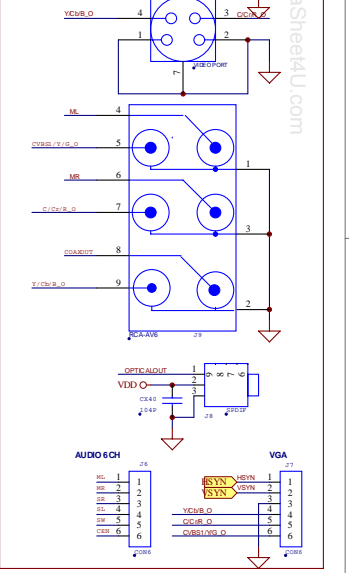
Y/Cb/B_O
4
3
C/Cr/R_O
1
2
7
VIDEOPORT
aSheet4U.com
ML
4
CVBS1/Y/G_O
5
1
MR
6
C/Cr/R_O
7
3
COAXOUT
8
Y/Cb/B_O
9
2
RCA-AV6
J9
OPTICALOUT
1
VDD
2
3
C X40
104P
J8
SPDIF
AUDIO 6CH
J6
ML
1
MR
2
SR
3
SL
4
SW
5
CEN
6
CON6
VGA
J7
HSYN
HSYN
1
VSYN
VSYN
2
3
Y/Cb/B_O
4
C/Cr/R_O
5
CVBS1/Y/G_O
6
CON6